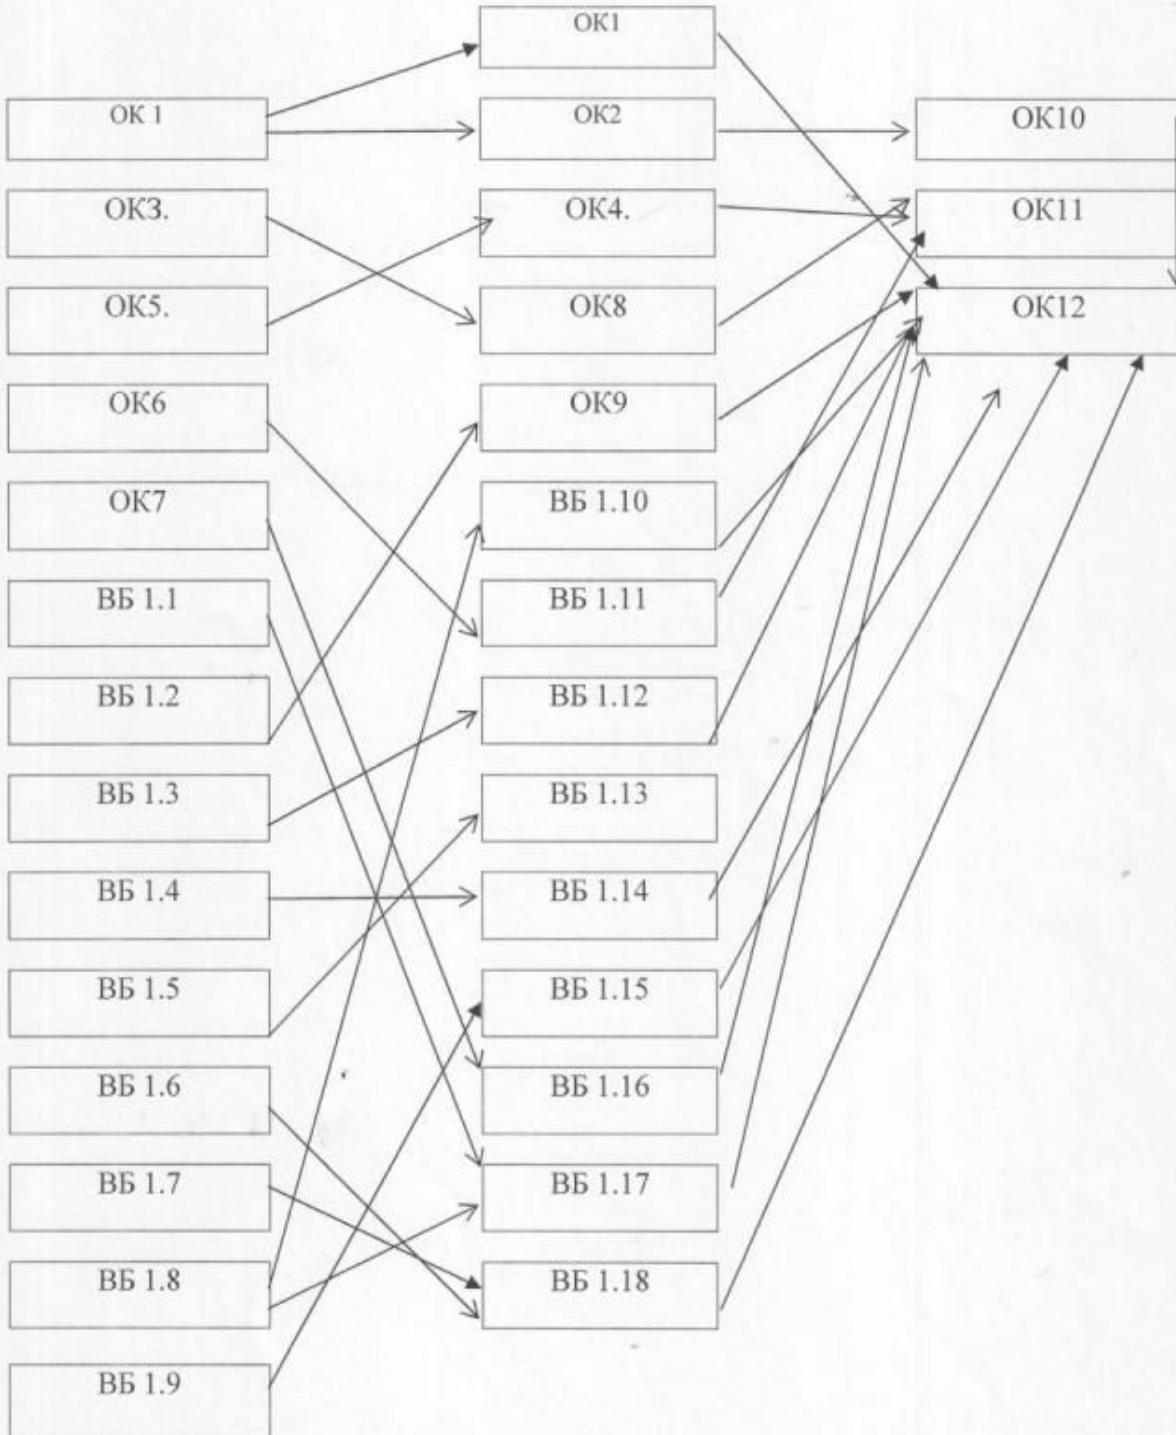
ОК 1

ОК3.

ОК5.

ОК6

ОК7

ВБ 1.1

ВБ 1.2

ВБ 1.3

ВБ 1.4

ВБ 1.5

ВБ 1.6

ВБ 1.7

ВБ 1.8

ВБ 1.9

ОК1

ОК2

ОК4.

ОК8

ОК9

ВБ 1.10

ВБ 1.11

ВБ 1.12

ВБ 1.13

ВБ 1.14

ВБ 1.15

ВБ 1.16

ВБ 1.17

ВБ 1.18

ОК10

ОК11

ОК12